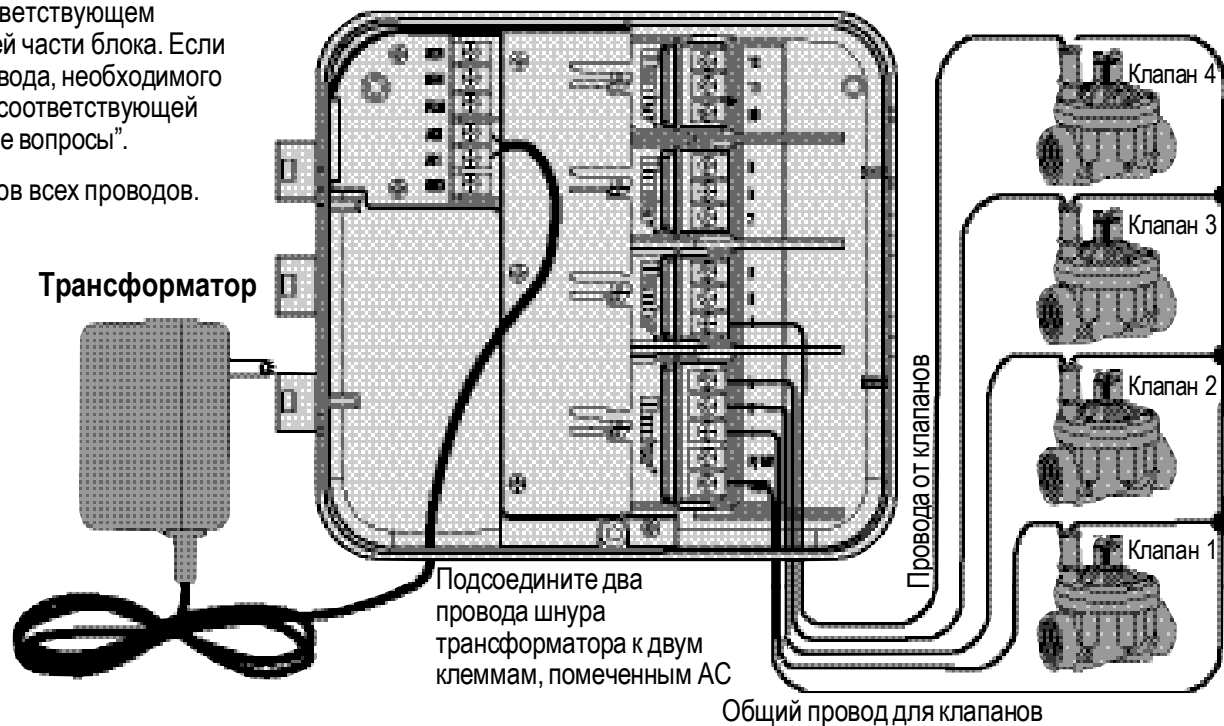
ветствующем
й части блока. Если
вода, необходимого
соответствующей
е вопросы".

ов всех проводов.

Трансформатор

Клапан 4

Клапан 3

Клапан 2

Клапан 1

Провода от клапанов

Подсоедините два провода шнура трансформатора к двум клеммам, помеченным AC

Общий провод для клапанов